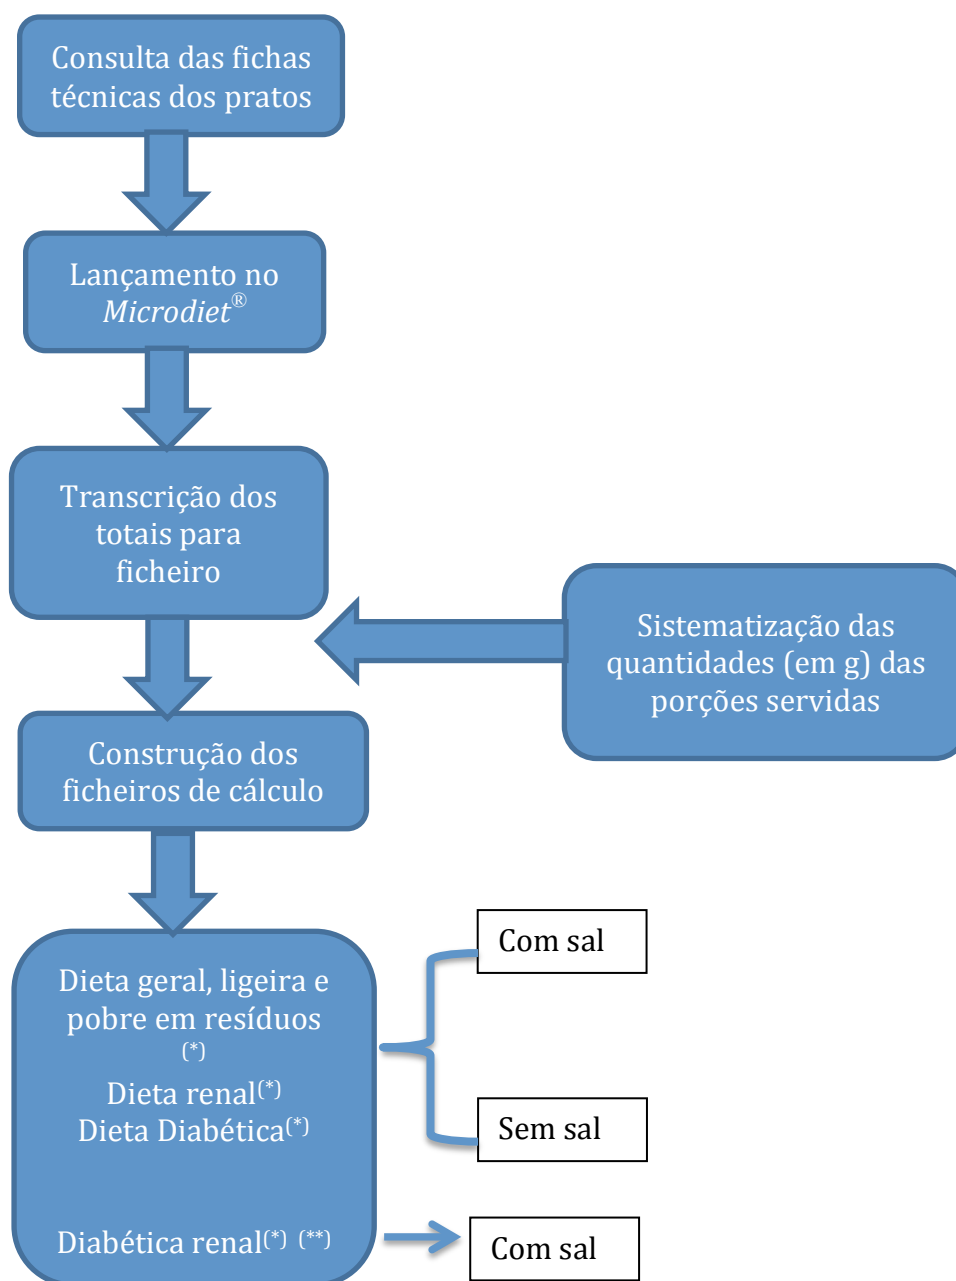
Consulta das fichas técnicas dos pratos

Lançamento no *Microdiet*®

Transcrição dos totais para ficheiro

Sistematização das quantidades (em g) das porções servidas

Construção dos ficheiros de cálculo

Dieta geral, ligeira e pobre em resíduos (*)
Dieta renal(*)
Dieta Diabética(*)

Diabética renal(*) (**)

Com sal

Sem sal

Com sal